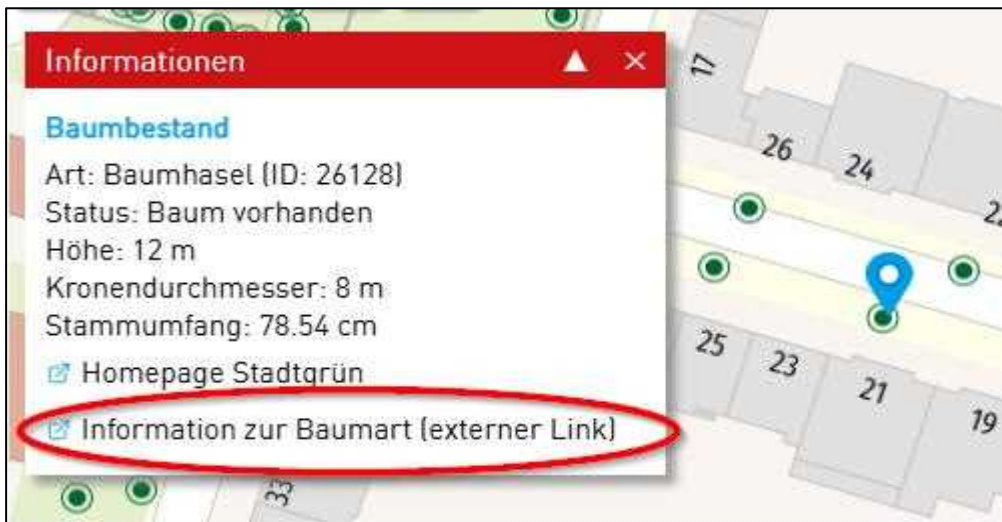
Informationen ▲ ×

Baumbestand

Art: Baumhasel (ID: 26128)
Status: Baum vorhanden
Höhe: 12 m
Kronendurchmesser: 8 m
Stammumfang: 78.54 cm

Homepage Stadtgrün

Information zur Baumart (externer Link)

17
26
24
22
25
23
21
19
33